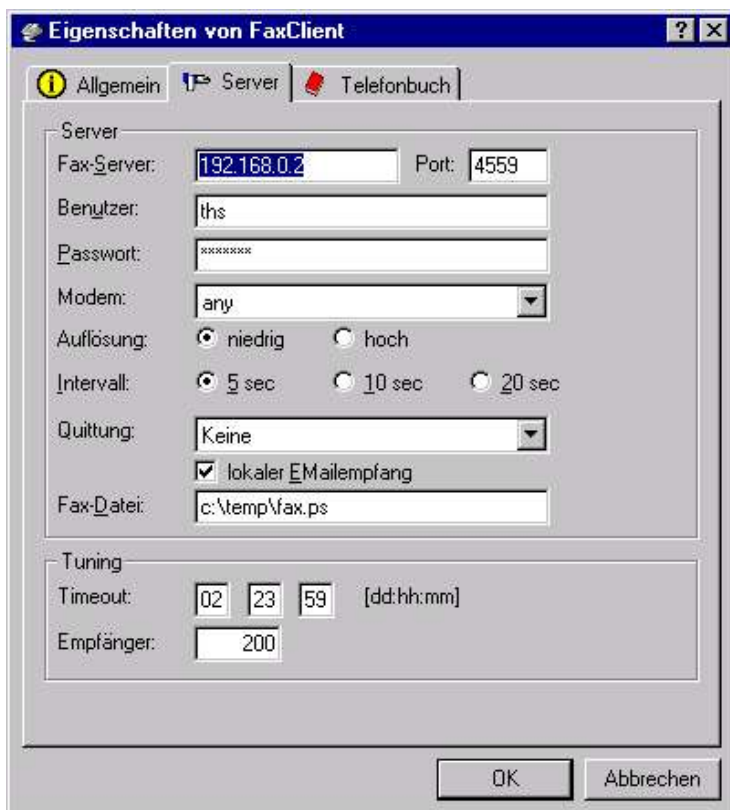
Eigenschaften von FaxClient

? ×

Allgemein | Server | Telefonbuch

Server

Fax-Server: 192.168.0.2 Port: 4559

Benutzer: ths

Passwort: *******

Modem: any

Auflösung: niedrig hoch

Intervall: 5 sec 10 sec 20 sec

Quittung: Keine

lokaler EMailempfang

Fax-Datei: c:\temp\fax.ps

Tuning

Timeout: 02 23 59 [dd:hh:mm]

Empfänger: 200

OK Abbrechen